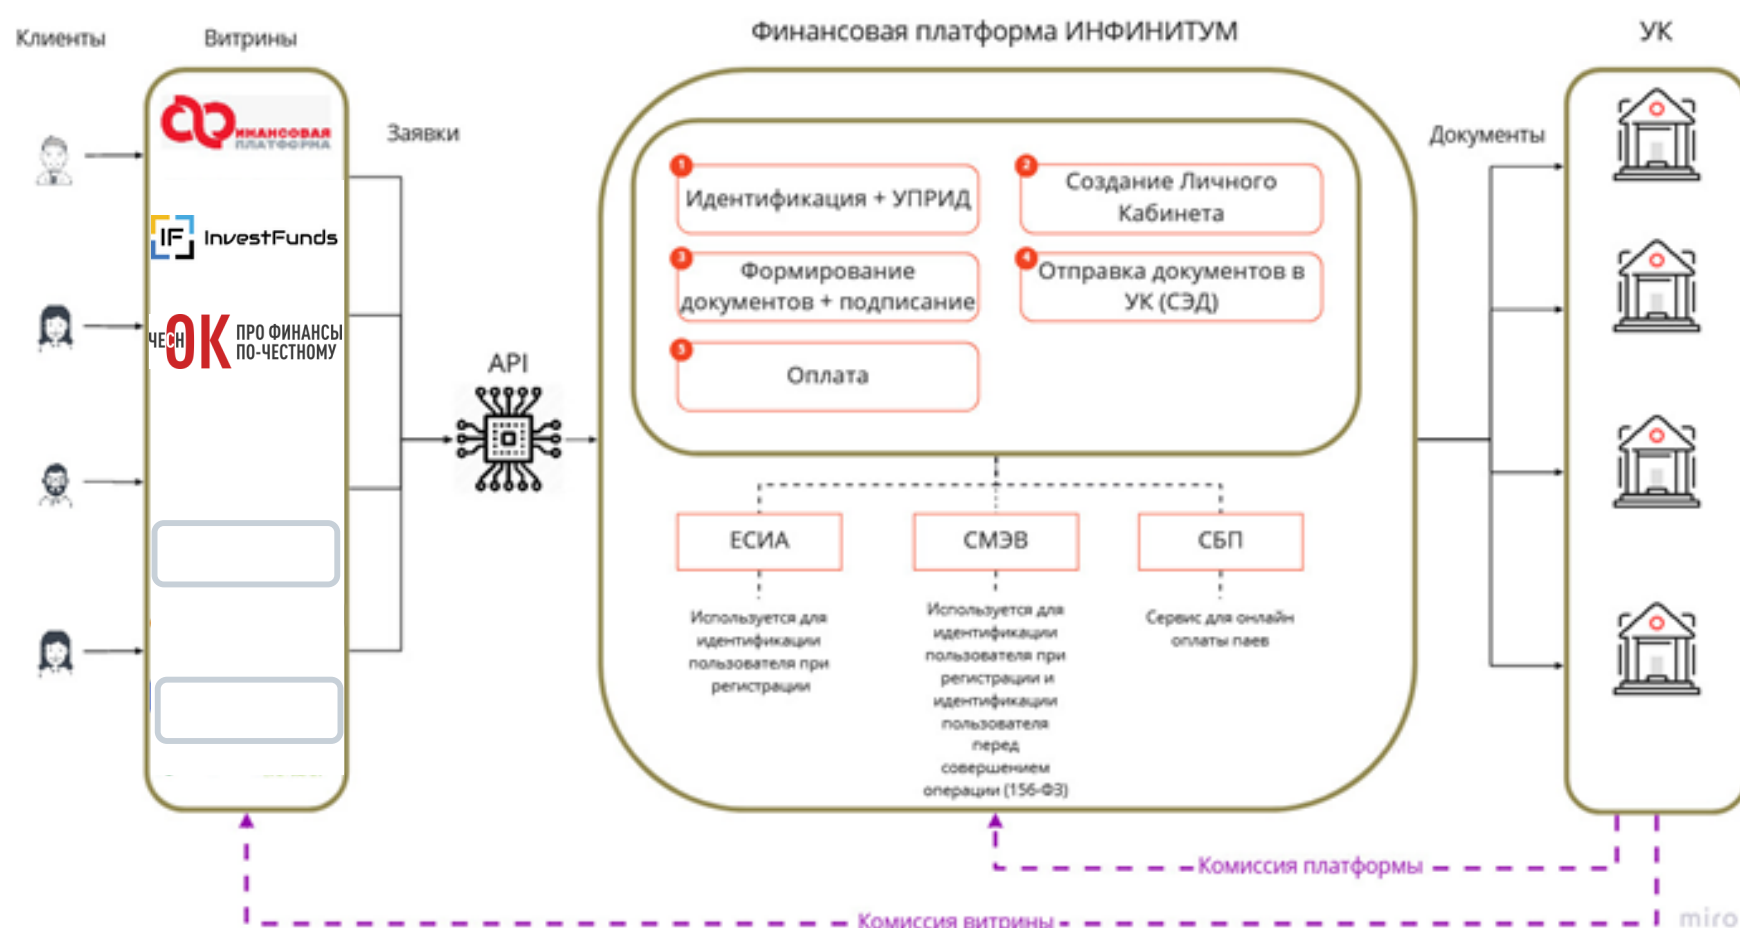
Клиенты

Витрины

Финансовая платформа ИНФИНИТУМ

УК

ИНАНСОВАЯ ПЛАТФОРМА

IF InvestFunds

ЧЕСН ОК ПРО ФИНАНСЫ ПО-ЧЕСТНОМУ

Заявки

API

Документы

1 Идентификация + УПРИД

2 Создание Личного Кабинета

3 Формирование документов + подписание

4 Отправка документов в УК (СЭД)

5 Оплата

ЕСИА

СМЭВ

СБП

Используется для идентификации пользователя при регистрации

Используется для идентификации пользователя при регистрации и идентификации пользователя перед совершением операции (156-ФЗ)

Сервис для онлайн оплаты паев

Комиссия платформы

Комиссия витрины

miro